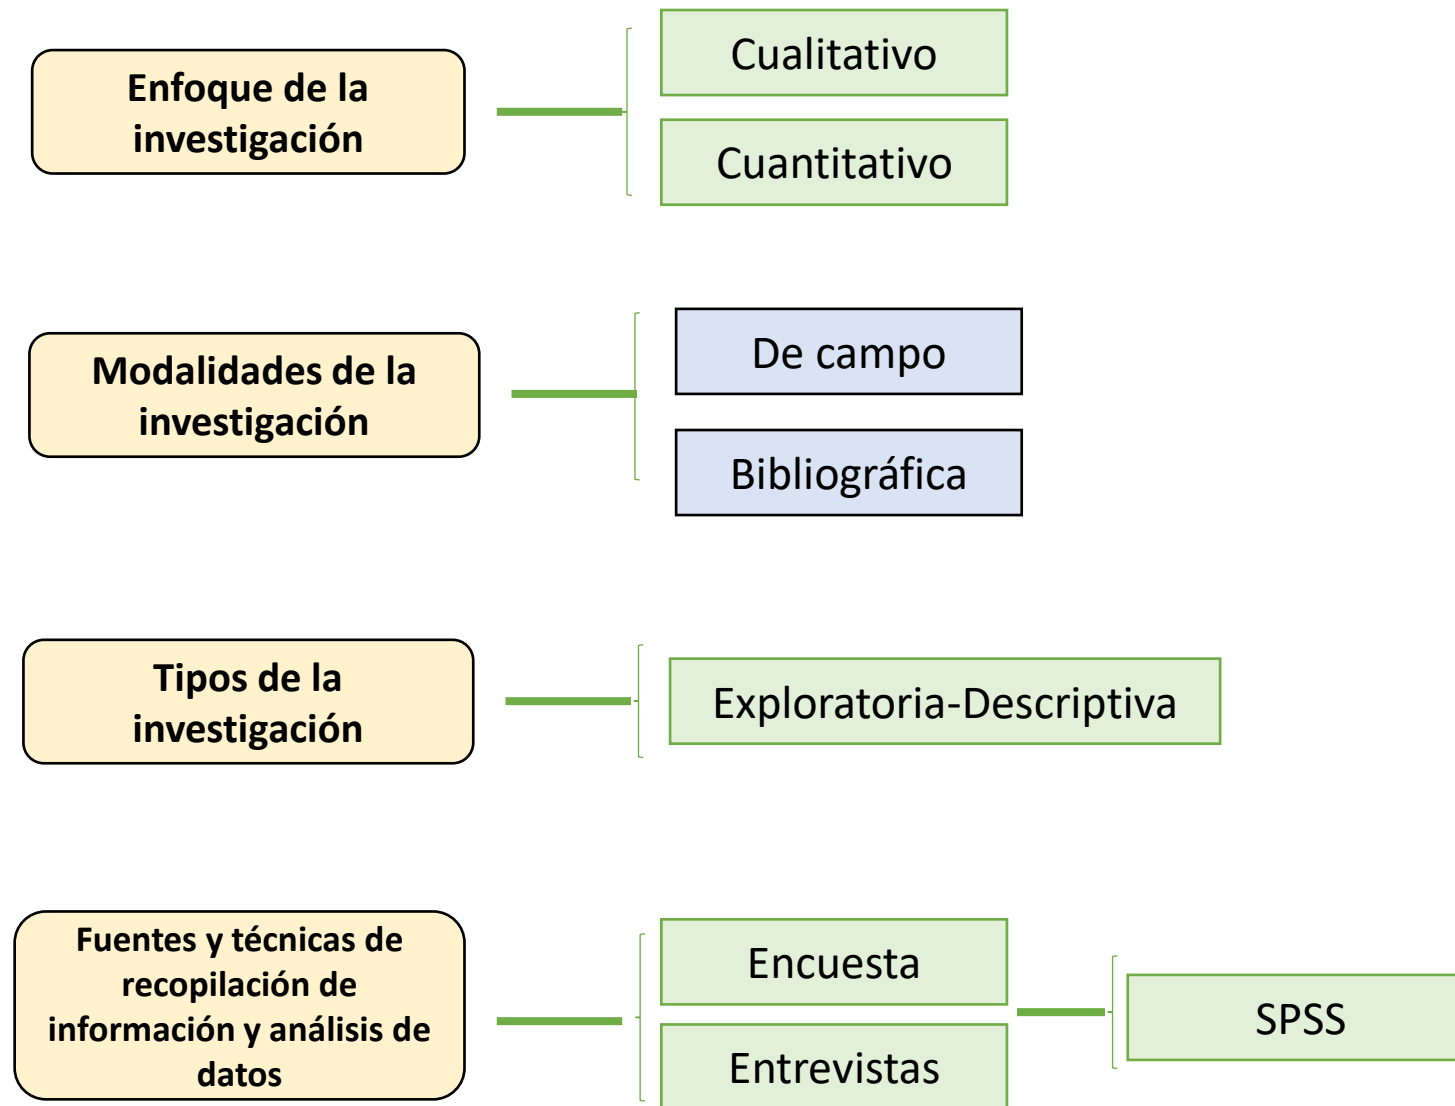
Enfoque de la investigación

Cualitativo

Cuantitativo

Modalidades de la investigación

De campo

Bibliográfica

Tipos de la investigación

Exploratoria-Descriptiva

Fuentes y técnicas de recopilación de información y análisis de datos

Encuesta

Entrevistas

SPSS